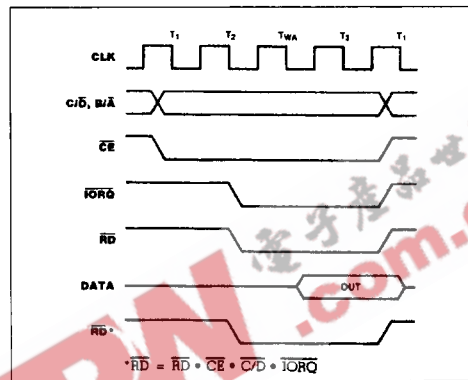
$T_1$ $T_2$ $T_{WA}$ $T_3$ $T_1$

CLK

$C/\overline{D}$, $B/\overline{A}$

$\overline{CE}$

$\overline{IORQ}$

$\overline{RD}$

DATA

OUT

$\overline{RD}$*

电子产品世

.com.c

$^*\overline{RD} = \overline{RD} \bullet \overline{CE} \bullet \overline{C/D} \bullet \overline{IORQ}$